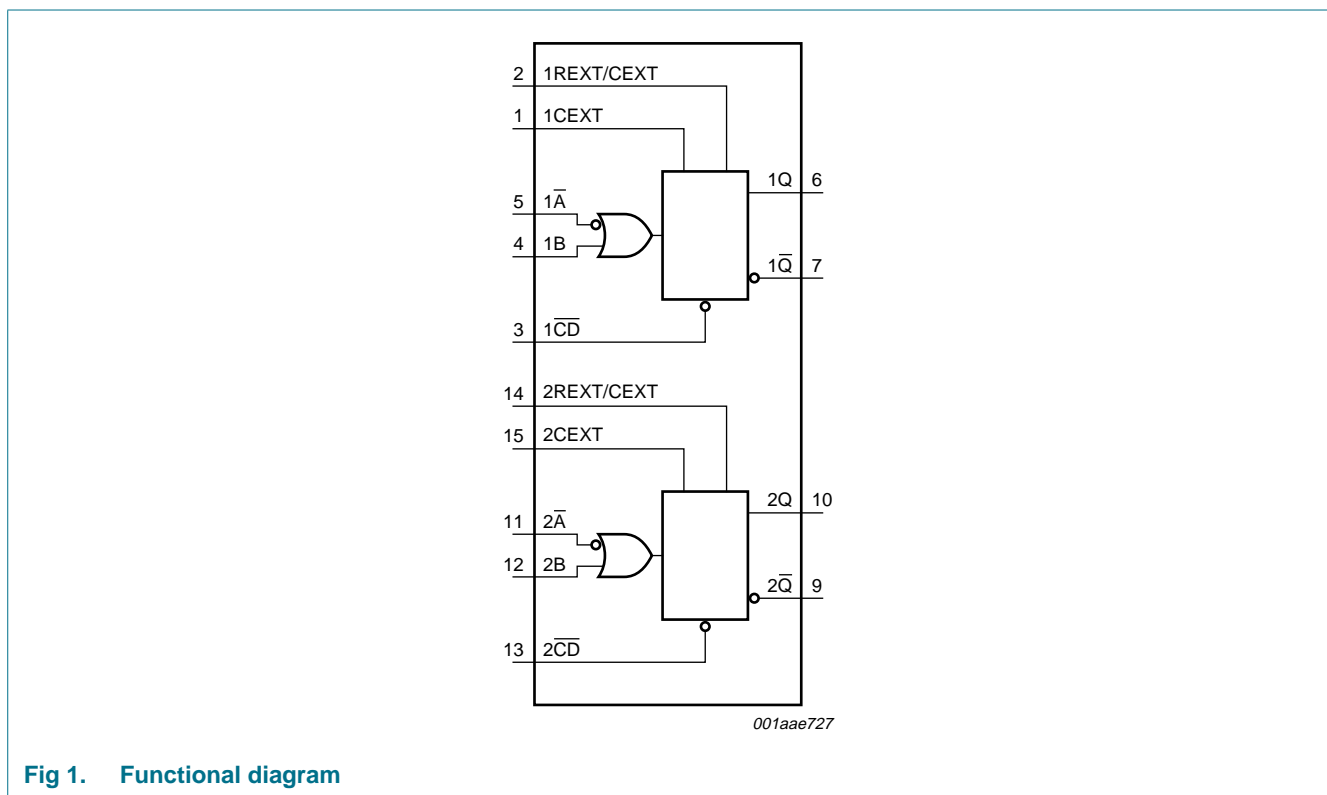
2 1REXT/CEXT
1 1CEXT
5 $1\overline{A}$
4 1B
1Q 6
$1\overline{Q}$ 7
3 $1\overline{CD}$
14 2REXT/CEXT
15 2CEXT
11 $2\overline{A}$
12 2B
2Q 10
$2\overline{Q}$ 9
13 $2\overline{CD}$

001aae727

Fig 1. Functional diagram